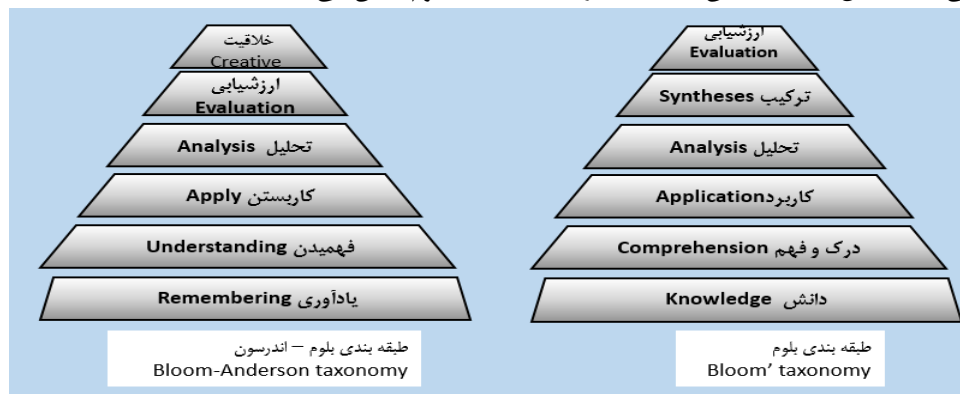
خلاقیت
Creative

ارزشیابی
Evaluation

Analysis تحلیل

Apply کاربستن

Understanding فهمیدن

Remembering یادآوری

طبقه بندی بلوم – اندرسون
Bloom-Anderson taxonomy

ارزشیابی
Evaluation

Syntheses ترکیب

تحلیل Analysis

کاربردApplication

درک و فهم Comprehension

دانش Knowledge

طبقه بندی بلوم
Bloom' taxonomy